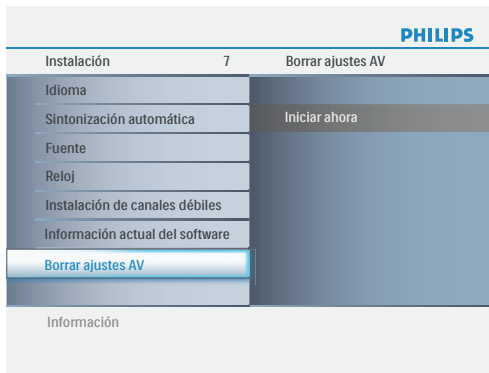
PHILIPS

Instalación 7

Borrar ajustes AV

Idioma

Sintonización automática

Fuente

Reloj

Instalación de canales débiles

Información actual del software

Borrar ajustes AV

Iniciar ahora

Información